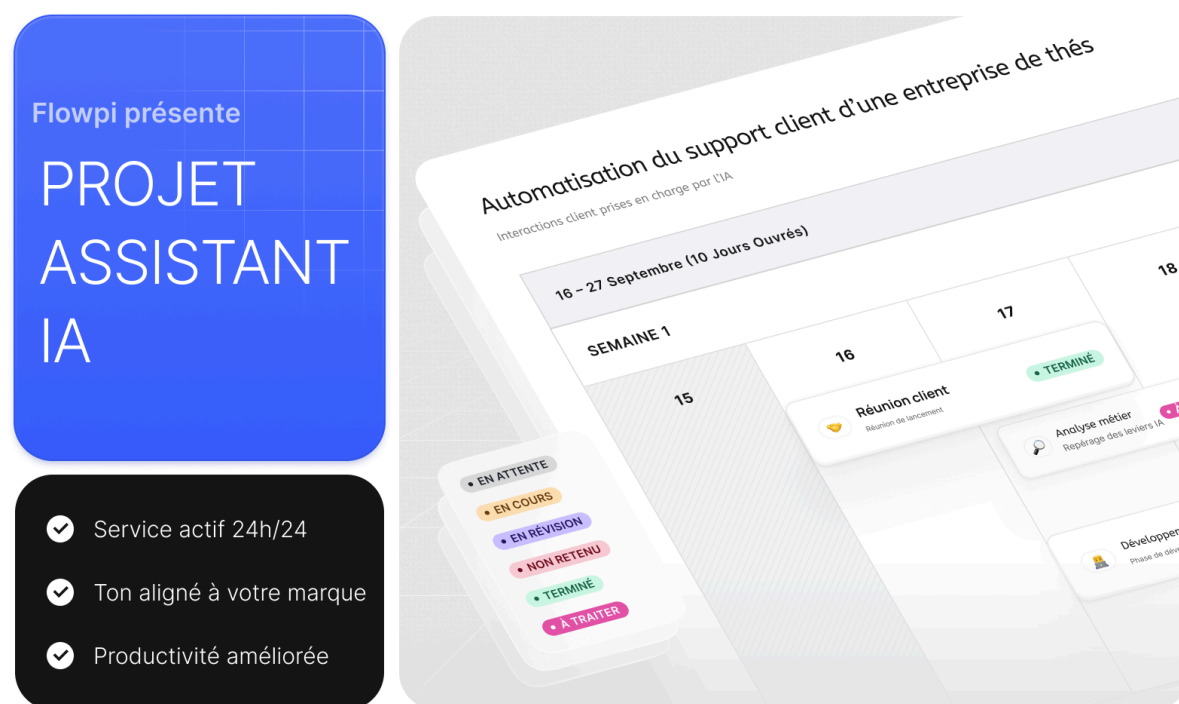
Flowpi présente

PROJET ASSISTANT IA

Service actif 24h/24

Ton aligné à votre marque

Productivité améliorée

Automatisation du support client d'une entreprise de thés

Interactions client prises en charge par l'IA

16 – 27 Septembre (10 Jours Ouvrés)

SEMAINE 1

15

16

17

18

Réunion client
Réunion de lancement

• TERMINÉ

Analyse métier
Repérage des leviers IA

Développem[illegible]
Phase de dév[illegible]

• EN ATTENTE
• EN COURS
• EN RÉVISION
• NON RETENU
• TERMINÉ
• À TRAITER